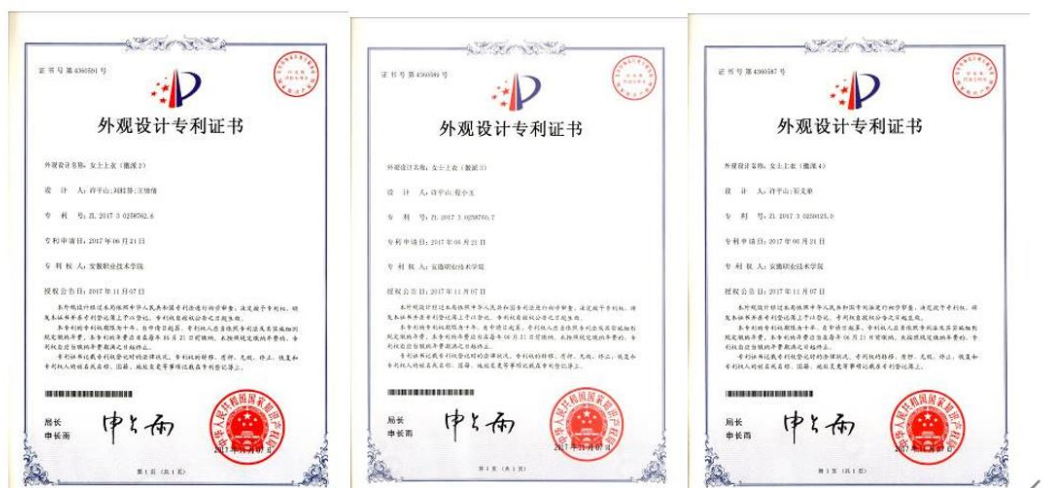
证书号第4360591号

外观设计专利证书

外观设计名称：女士上衣（微派2）

设 计 人：许平山；刘佳静；王悦倩

专 利 号：ZL 2017 3 0258762.6

专利申请日：2017年06月21日

专 利 权 人：安徽职业技术学院

授权公告日：2017年11月07日

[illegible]

局长
申长雨

申长雨

第1页（共1页）

证书号第4360586号

外观设计专利证书

外观设计名称：女士上衣（微派3）

设 计 人：许平山；程小玉

专 利 号：ZL 2017 3 0258760.7

专利申请日：2017年06月21日

专 利 权 人：安徽职业技术学院

授权公告日：2017年11月07日

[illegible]

局长
申长雨

申长雨

第1页（共1页）

证书号第4360587号

外观设计专利证书

外观设计名称：女士上衣（微派4）

设 计 人：许平山；彭文華

专 利 号：ZL 2017 3 0258125.0

专利申请日：2017年06月21日

专 利 权 人：安徽职业技术学院

授权公告日：2017年11月07日

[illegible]

局长
申长雨

申长雨

第1页（共1页）